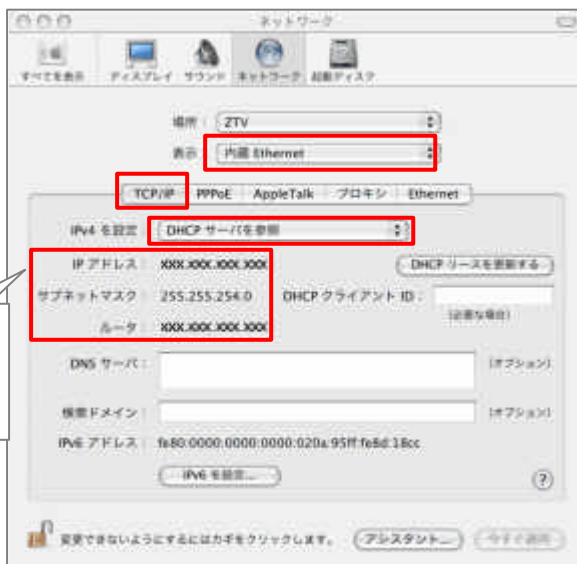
ネットワーク

すべてを表示　ディスプレイ　サウンド　ネットワーク　起動ディスク

場所：ZTV

表示：内蔵 Ethernet

TCP/IP　PPPoE　AppleTalk　プロキシ　Ethernet

IPv4 を設定：DHCP サーバを参照

IP アドレス：XXX.XXX.XXX.XXX

DHCP リースを更新する

サブネットマスク：255.255.254.0

DHCP クライアント ID：

(必要な場合)

ルータ：XXX.XXX.XXX.XXX

DNS サーバ：

(オプション)

検索ドメイン：

(オプション)

IPv6 アドレス：fe80:0000:0000:0000:020a:95ff:fe8d:18cc

IPv6 を設定...

?

変更できないようにするにはカギをクリックします。

アシスタント...

今すぐ適用